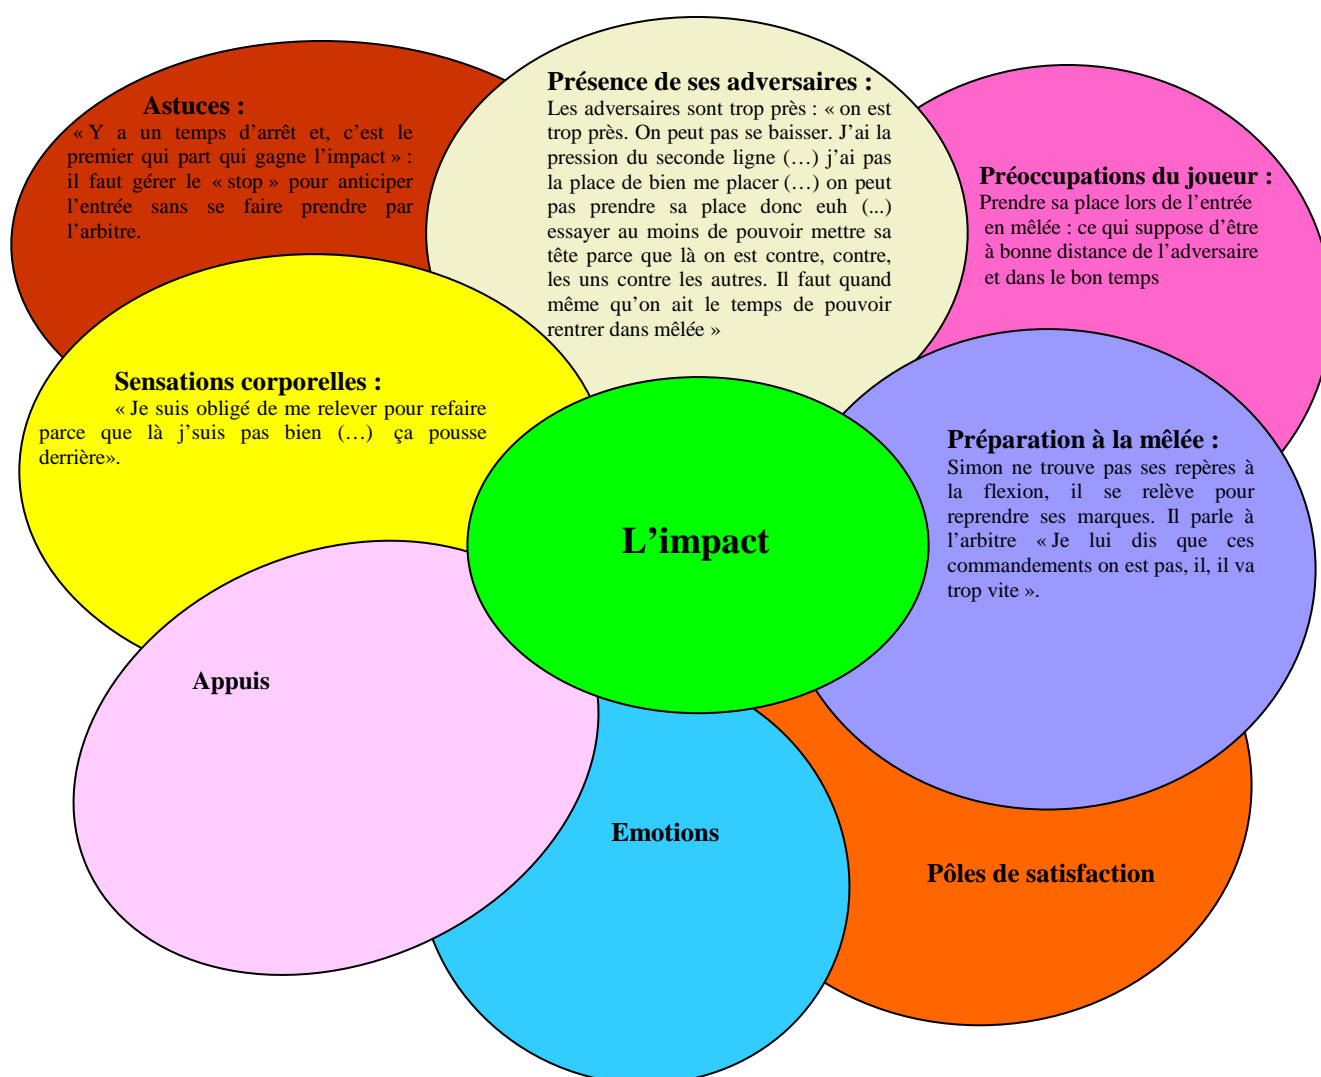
Astuces :
« Y a un temps d'arrêt et, c'est le premier qui part qui gagne l'impact » : il faut gérer le « stop » pour anticiper l'entrée sans se faire prendre par l'arbitre.

Présence de ses adversaires :
Les adversaires sont trop près : « on est trop près. On peut pas se baisser. J'ai la pression du seconde ligne (…) j'ai pas la place de bien me placer (…) on peut pas prendre sa place donc euh (...) essayer au moins de pouvoir mettre sa tête parce que là on est contre, contre, les uns contre les autres. Il faut quand même qu'on ait le temps de pouvoir rentrer dans mêlée »

Préoccupations du joueur :
Prendre sa place lors de l'entrée en mêlée : ce qui suppose d'être à bonne distance de l'adversaire et dans le bon temps

Sensations corporelles :
« Je suis obligé de me relever pour refaire parce que là j'suis pas bien (…) ça pousse derrière».

L'impact

Préparation à la mêlée :
Simon ne trouve pas ses repères à la flexion, il se relève pour reprendre ses marques. Il parle à l'arbitre « Je lui dis que ces commandements on est pas, il, il va trop vite ».

Appuis

Emotions

Pôles de satisfaction